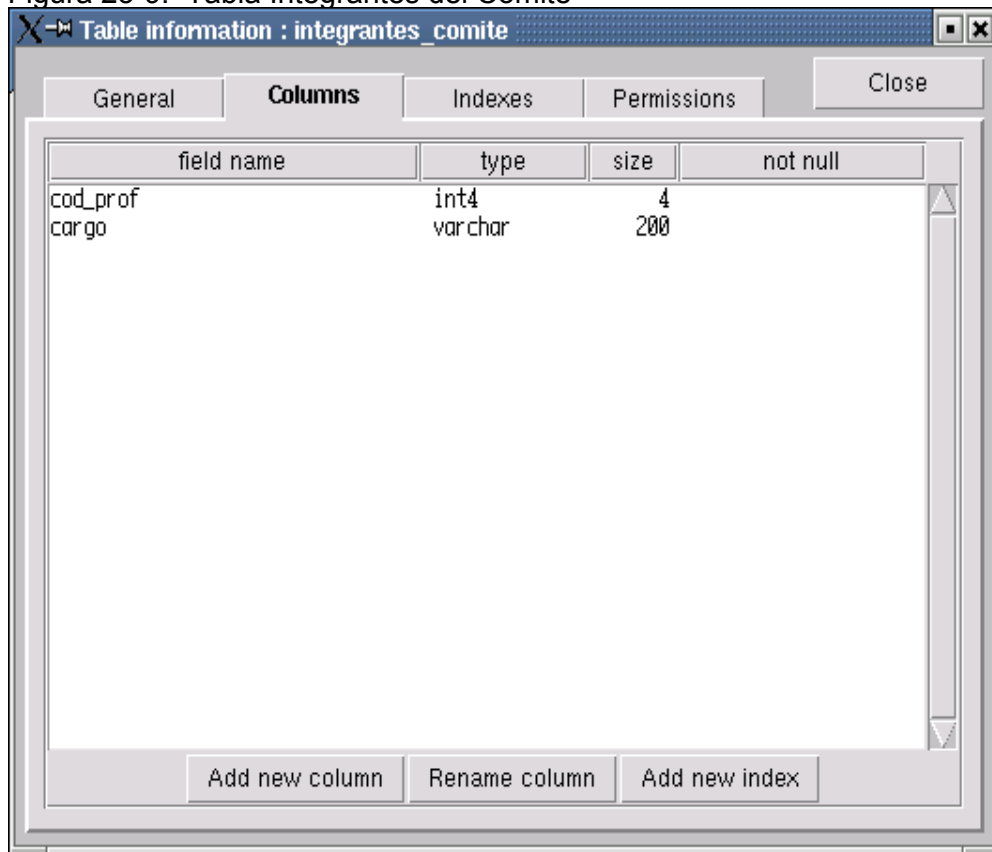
Figura 2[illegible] Tabla Integrantes del Comite

Table information : integrantes_comite

General | Columns | Indexes | Permissions

Close

| field name | type | size | not null |
|---|---|---|---|
| cod_prof | int4 | 4 | |
| cargo | varchar | 200 | |

Add new column | Rename column | Add new index